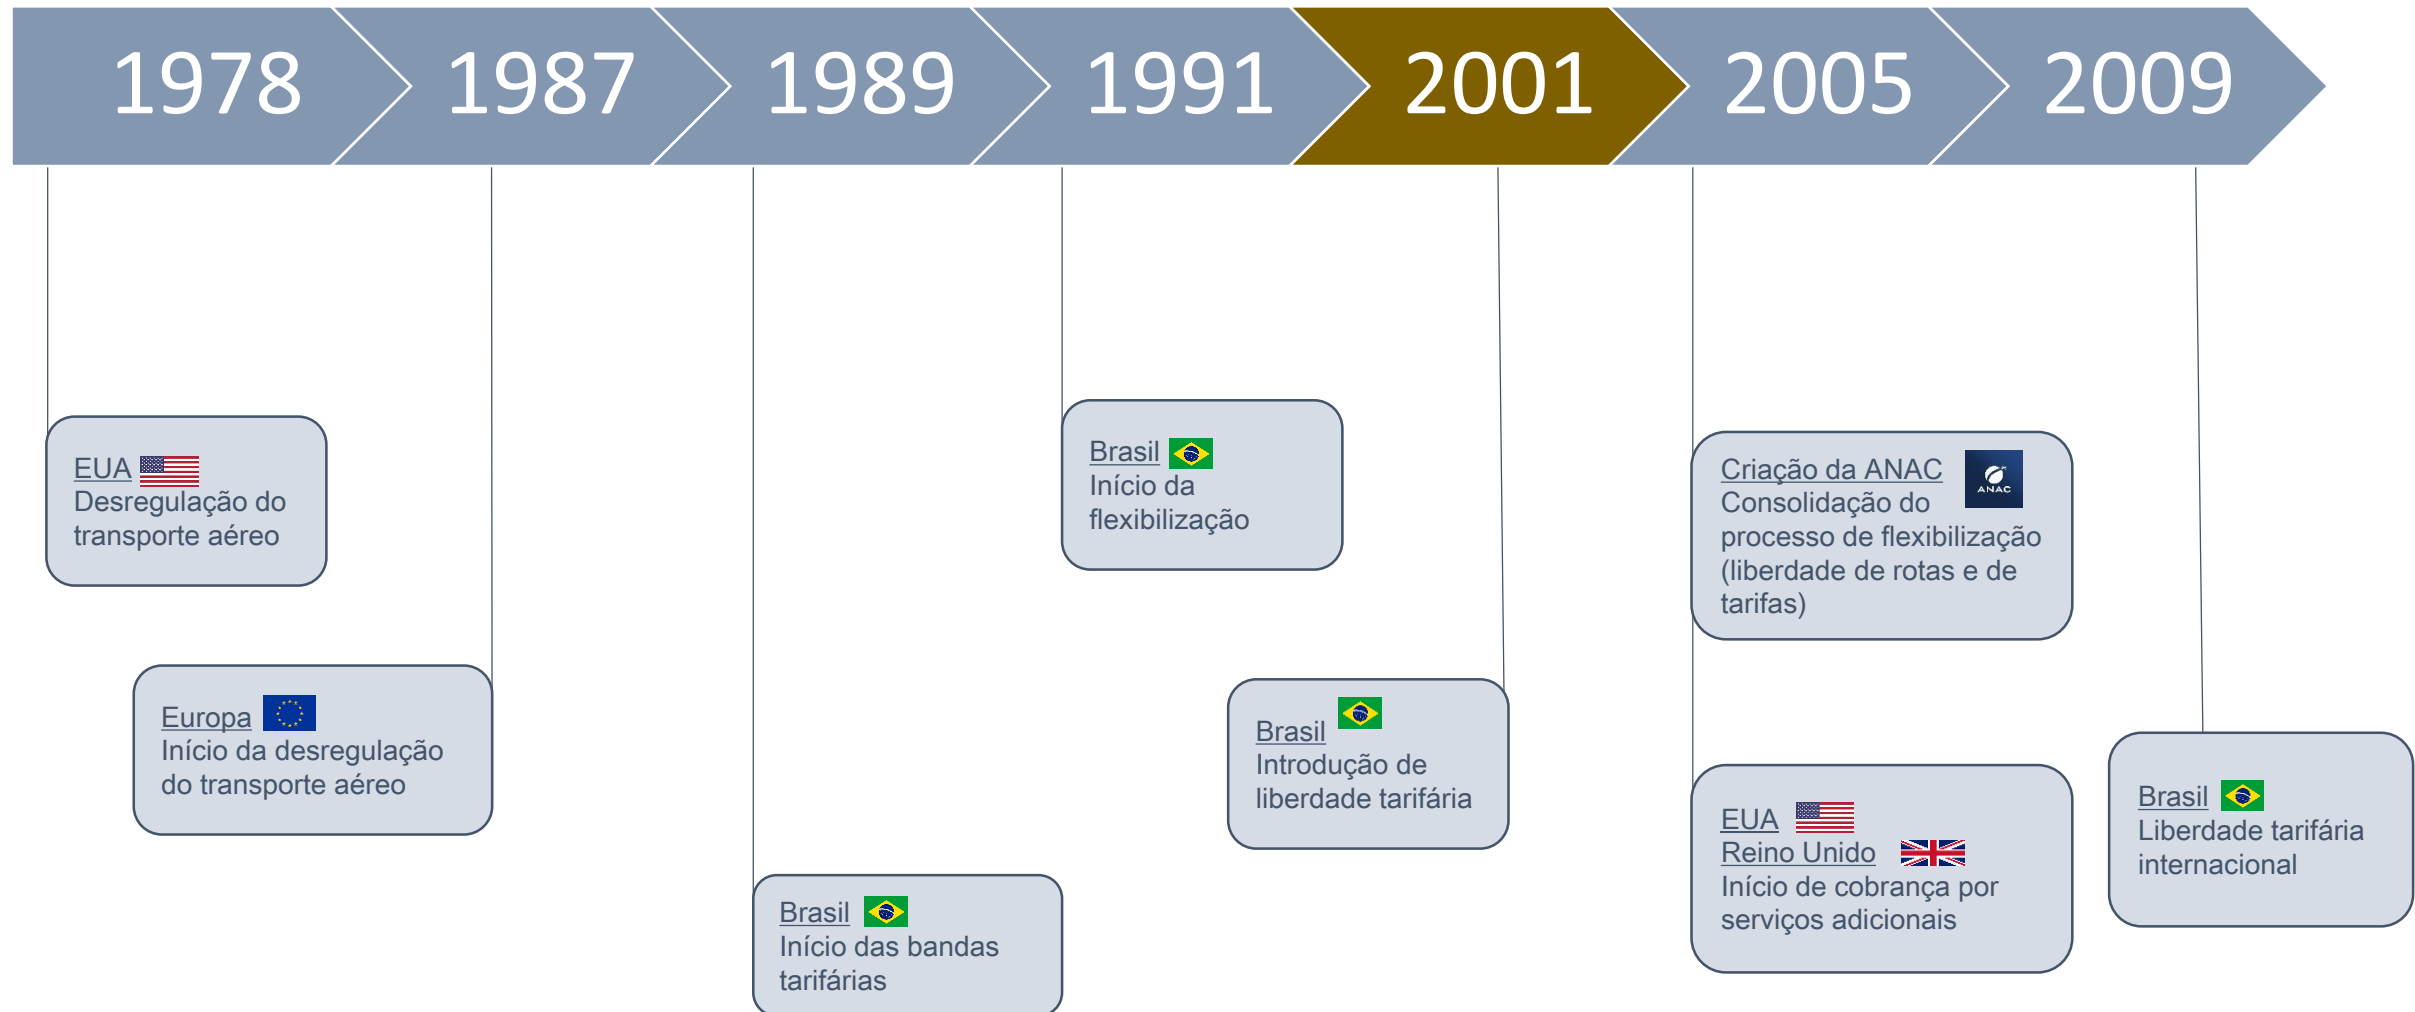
1978 1987 1989 1991 2001 2005 2009

EUA
Desregulação do transporte aéreo

Europa
Início da desregulação do transporte aéreo

Brasil
Início das bandas tarifárias

Brasil
Início da flexibilização

Brasil
Introdução de liberdade tarifária

Criação da ANAC
Consolidação do processo de flexibilização (liberdade de rotas e de tarifas)

ANAC

EUA
Reino Unido
Início de cobrança por serviços adicionais

Brasil
Liberdade tarifária internacional